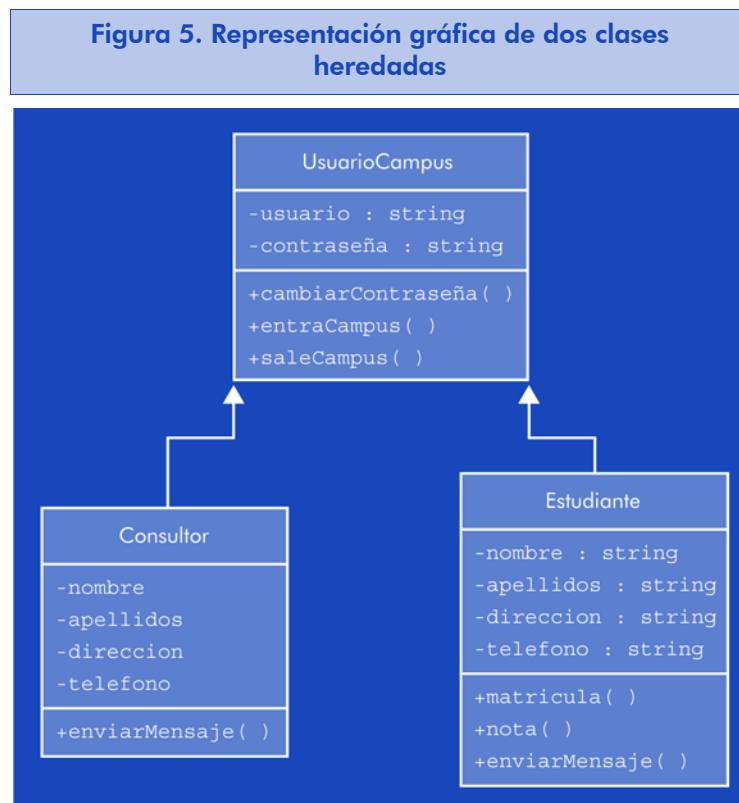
Figura 5. Representación gráfica de dos clases heredadas

UsuarioCampus

-usuario : string
-contraseña : string

+cambiarContraseña( )
+entraCampus( )
+saleCampus( )

Consultor

-nombre
-apellidos
-direccion
-telefono

+enviarMensaje( )

Estudiante

-nombre : string
-apellidos : string
-direccion : string
-telefono : string

+matricula( )
+nota( )
+enviarMensaje( )